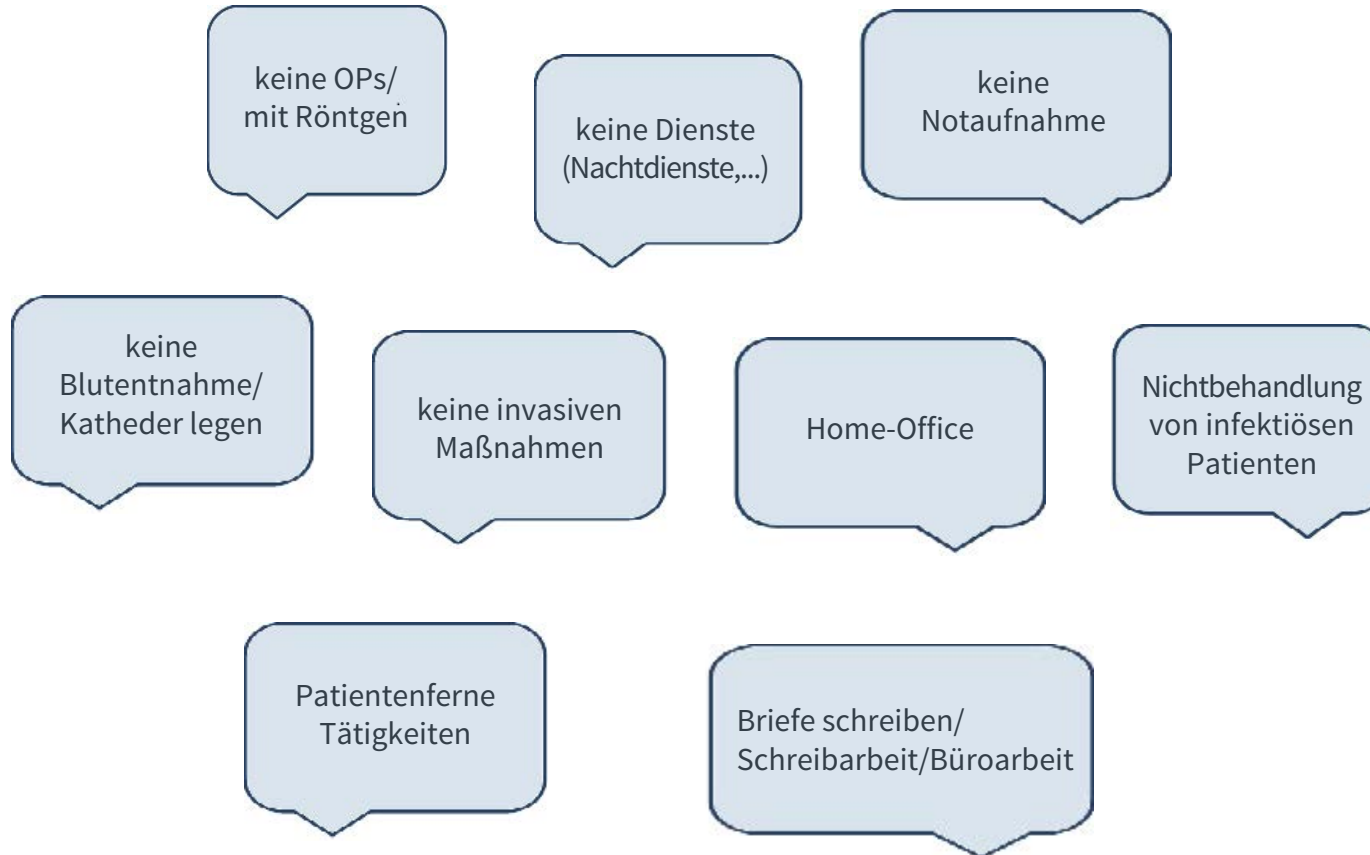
keine OPs/ mit Röntgen

keine Dienste (Nachtdienste,...)

keine Notaufnahme

keine Blutentnahme/ Katheder legen

keine invasiven Maßnahmen

Home-Office

Nichtbehandlung von infektiösen Patienten

Patientenferne Tätigkeiten

Briefe schreiben/ Schreibarbeit/Büroarbeit